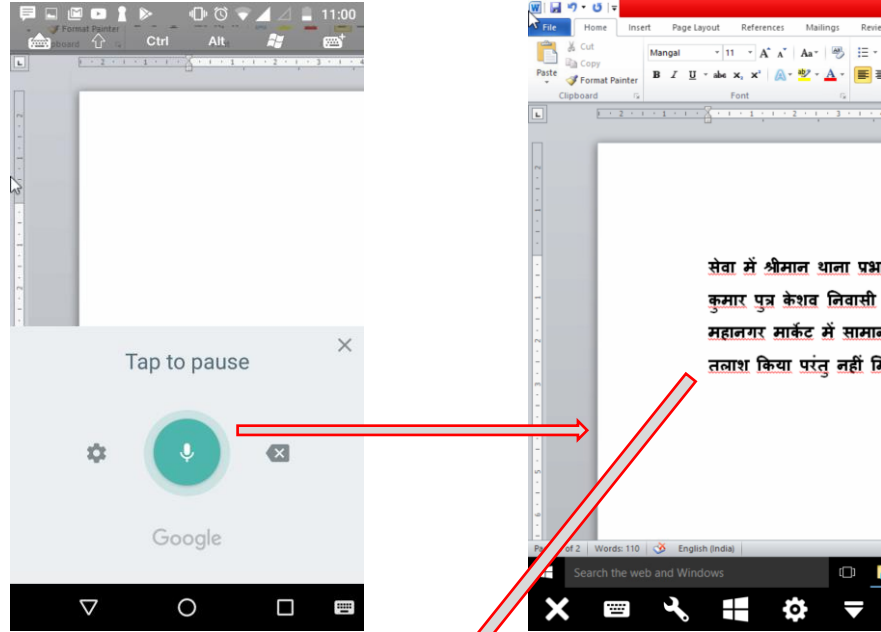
11:00
Format Painter
Clipboard
Ctrl
Alt

Tap to pause

Google

File
Home
Insert
Page Layout
References
Mailings
Revie
Cut
Copy
Paste
Format Painter
Clipboard
Mangal
11
Font

सेवा में श्रीमान थाना प्रभ
कुमार पुत्र केशव निवासी
महानगर मार्केट में सामान
तलाश किया परंतु नहीं मि

Pa of 2
Words: 110
English (India)
Search the web and Windows